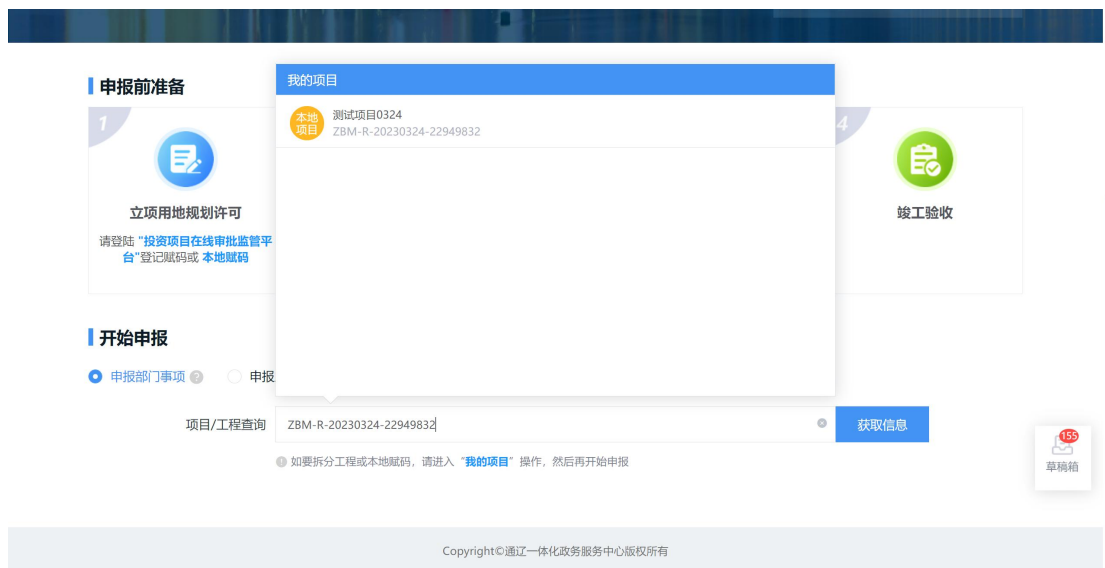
申报前准备

1

立项用地规划许可

请登陆 "投资项目在线审批监管平台"登记赋码或 本地赋码

我的项目

本地项目

测试项目0324
ZBM-R-20230324-22949832

4

竣工验收

开始申报

申报部门事项 ? 申报

项目/工程查询 ZBM-R-20230324-22949832 获取信息

如要拆分工程或本地赋码，请进入 "我的项目" 操作，然后再开始申报

155
草稿箱

Copyright©通辽一体化政务服务中心版权所有